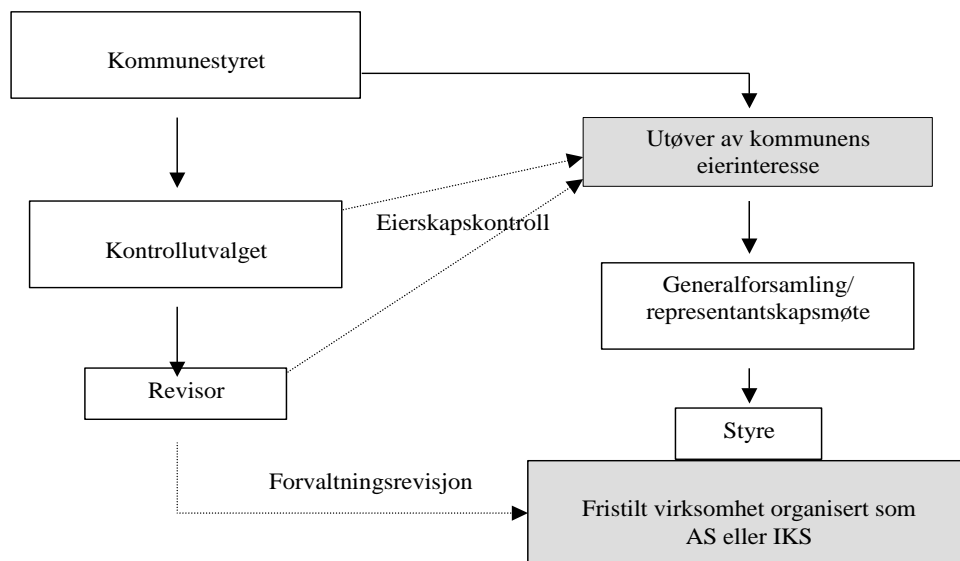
Kommunestyret

Utøver av kommunens eierinteresse

Kontrollutvalget

Eierskapskontroll

Generalforsamling/ representantskapsmøte

Revisor

Styre

Forvaltningsrevisjon

Fristilt virksomhet organisert som AS eller IKS